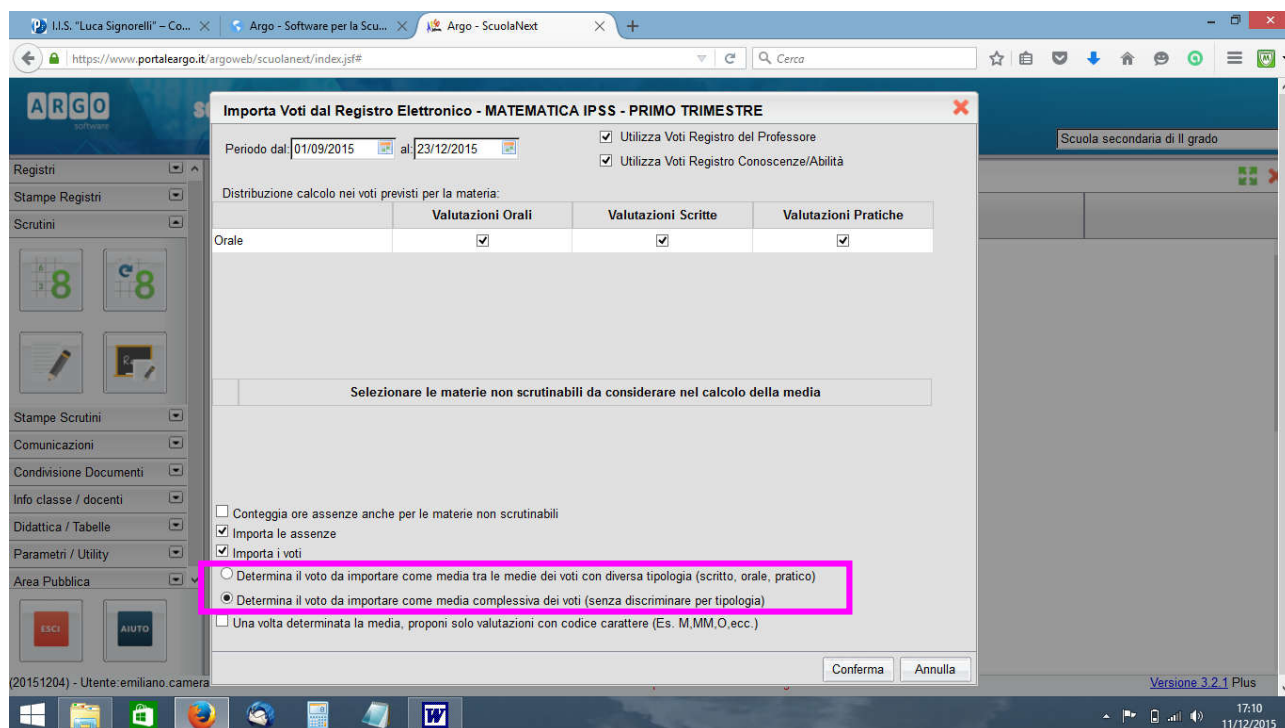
I.I.S. "Luca Signorelli" – Co... ×
Argo - Software per la Scu... ×
Argo - ScuolaNext ×
+

https://www.portaleargo.it/argoweb/scuolanext/index.jsf#
Cerca

ARGO software

Scuola secondaria di II grado

Registri
Stampe Registri
Scrutini
Stampe Scrutini
Comunicazioni
Condivisione Documenti
Info classe / docenti
Didattica / Tabelle
Parametri / Utility
Area Pubblica
ESCI
AIUTO

(20151204) - Utente:emiliano.camera

Versione 3.2.1 Plus

Importa Voti dal Registro Elettronico - MATEMATICA IPSS - PRIMO TRIMESTRE

Periodo dal: 01/09/2015 al: 23/12/2015

Utilizza Voti Registro del Professore
Utilizza Voti Registro Conoscenze/Abilità

Distribuzione calcolo nei voti previsti per la materia:

| | Valutazioni Orali | Valutazioni Scritte | Valutazioni Pratiche |
|---|---|---|---|
| Orale | ☑ | ☑ | ☑ |

Selezionare le materie non scrutinabili da considerare nel calcolo della media

Conteggia ore assenze anche per le materie non scrutinabili
Importa le assenze
Importa i voti
Determina il voto da importare come media tra le medie dei voti con diversa tipologia (scritto, orale, pratico)
Determina il voto da importare come media complessiva dei voti (senza discriminare per tipologia)
Una volta determinata la media, proponi solo valutazioni con codice carattere (Es. M,MM,O,ecc.)

Conferma
Annulla

17:10
11/12/2015